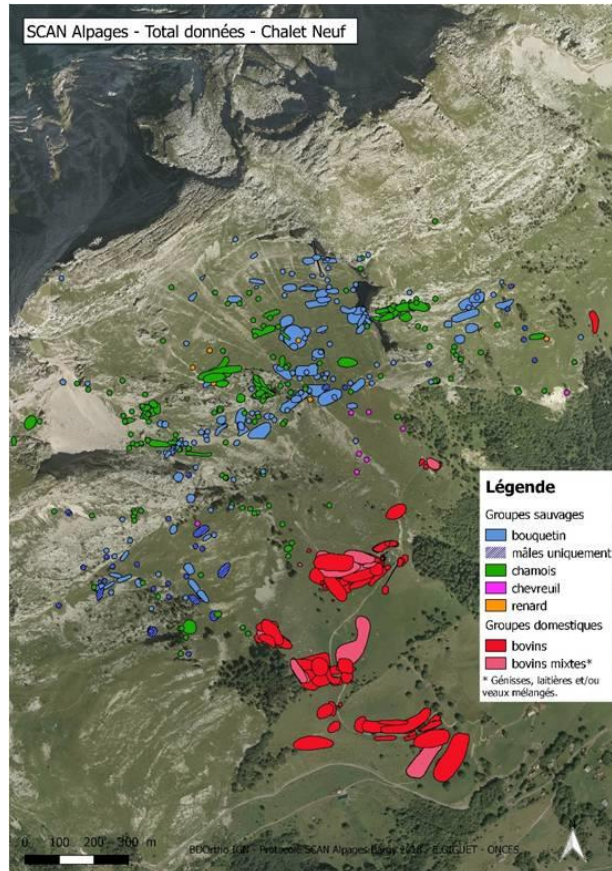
SCAN Alpages - Total données - Chalet Neuf

Légende
Groupes sauvages
bouquetin
mâles uniquement
chamois
chevreuil
renard
Groupes domestiques
bovins
bovins mixtes*
* Génisses, laitières et/ou veaux mélangés.

0 100 200 300 m

BDOrtho IGN - Protocole SCAN Alpages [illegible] - E. GIGUET - ONCFS